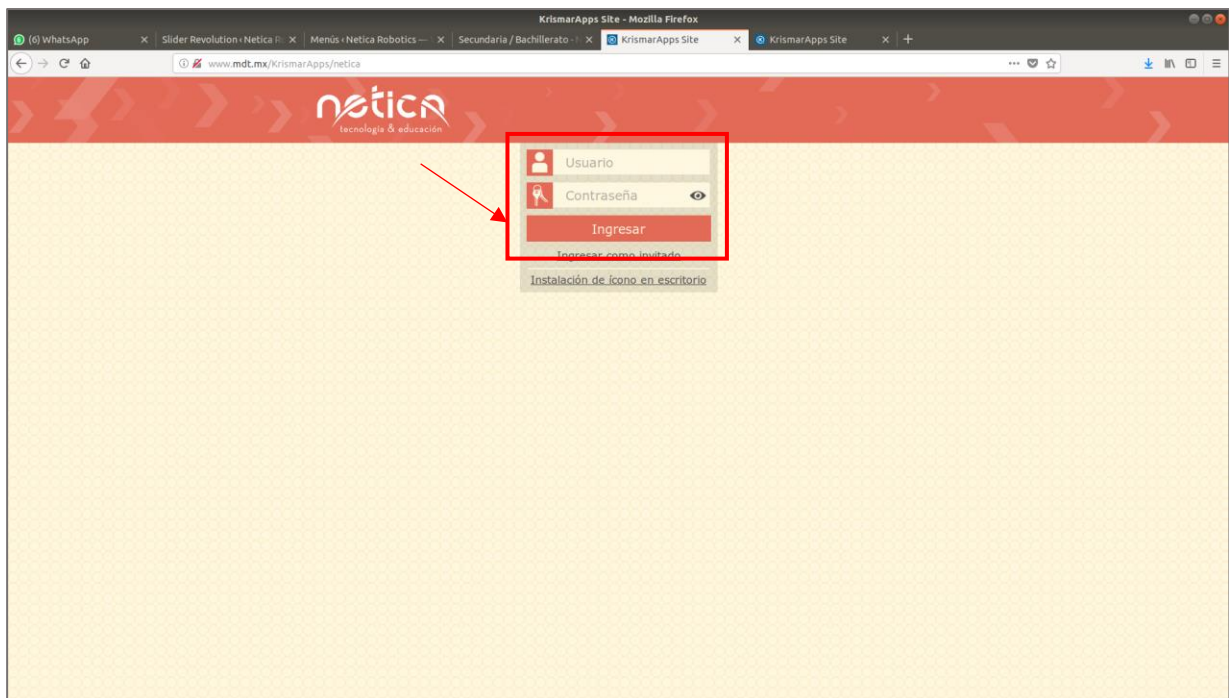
KrismarApps Site - Mozilla Firefox

(6) WhatsApp
Slider Revolution ‹ Netica R
Menús ‹ Netica Robotics —
Secundaria / Bachillerato -
KrismarApps Site
KrismarApps Site

www.mdt.mx/KrismarApps/netica

netica
tecnología & educación

Usuario
Contraseña
Ingresar
Ingresar como invitado
Instalación de ícono en escritorio